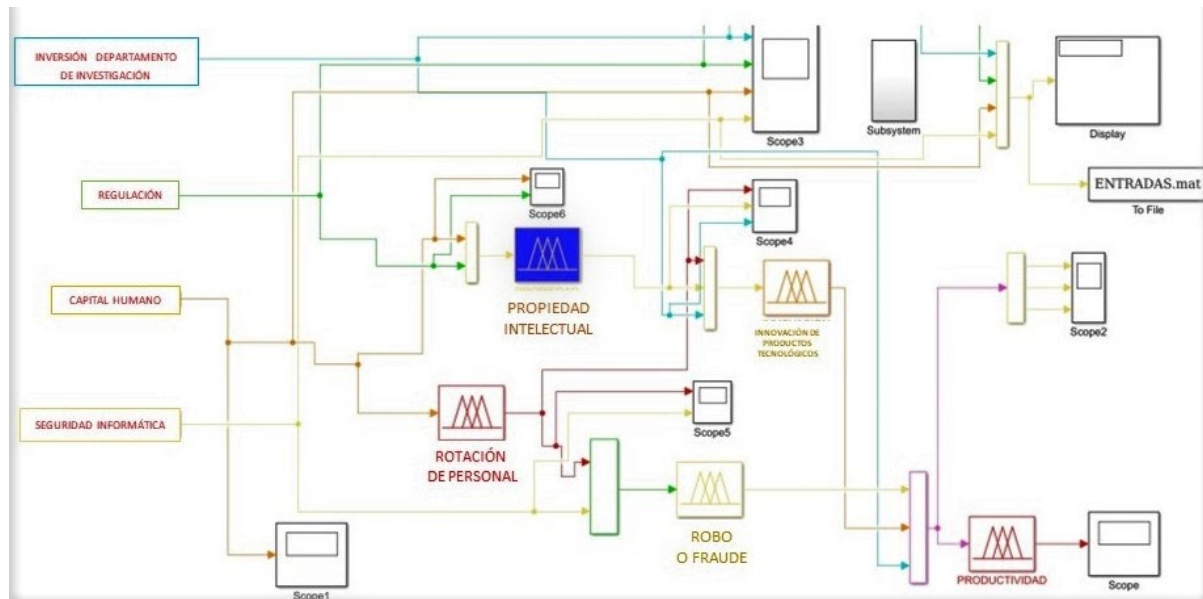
INVERSIÓN DEPARTAMENTO DE INVESTIGACIÓN

Scope3

Subsystem

Display

REGULACIÓN

Scope6

ENTRADAS.mat
To File

Scope4

PROPIEDAD INTELECTUAL

INNOVACIÓN DE PRODUCTOS TECNOLÓGICOS

CAPITAL HUMANO

Scope2

SEGURIDAD INFORMÁTICA

Scope5

ROTACIÓN DE PERSONAL

ROBO O FRAUDE

PRODUCTIVIDAD

Scope

Scope1